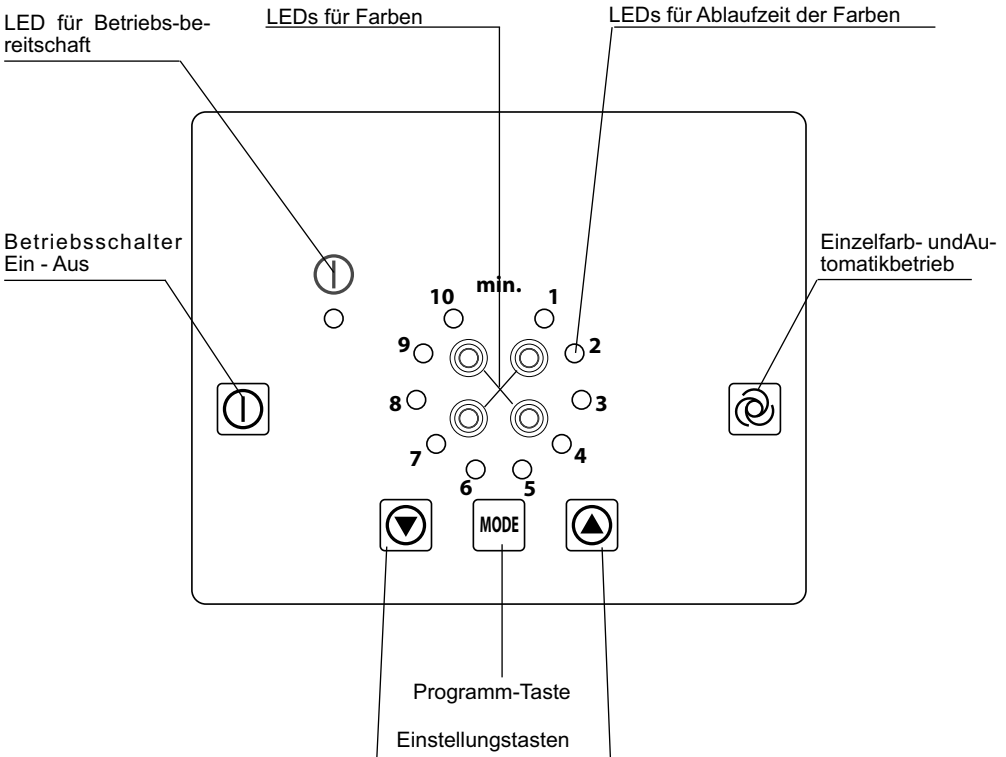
LED für Betriebs-bereitschaft

LEDs für Farben

LEDs für Ablaufzeit der Farben

Betriebsschalter Ein - Aus

Einzelfarb- undAutomatikbetrieb

min.

10

1

9

2

8

3

7

4

6

5

MODE

Programm-Taste

Einstellungstasten